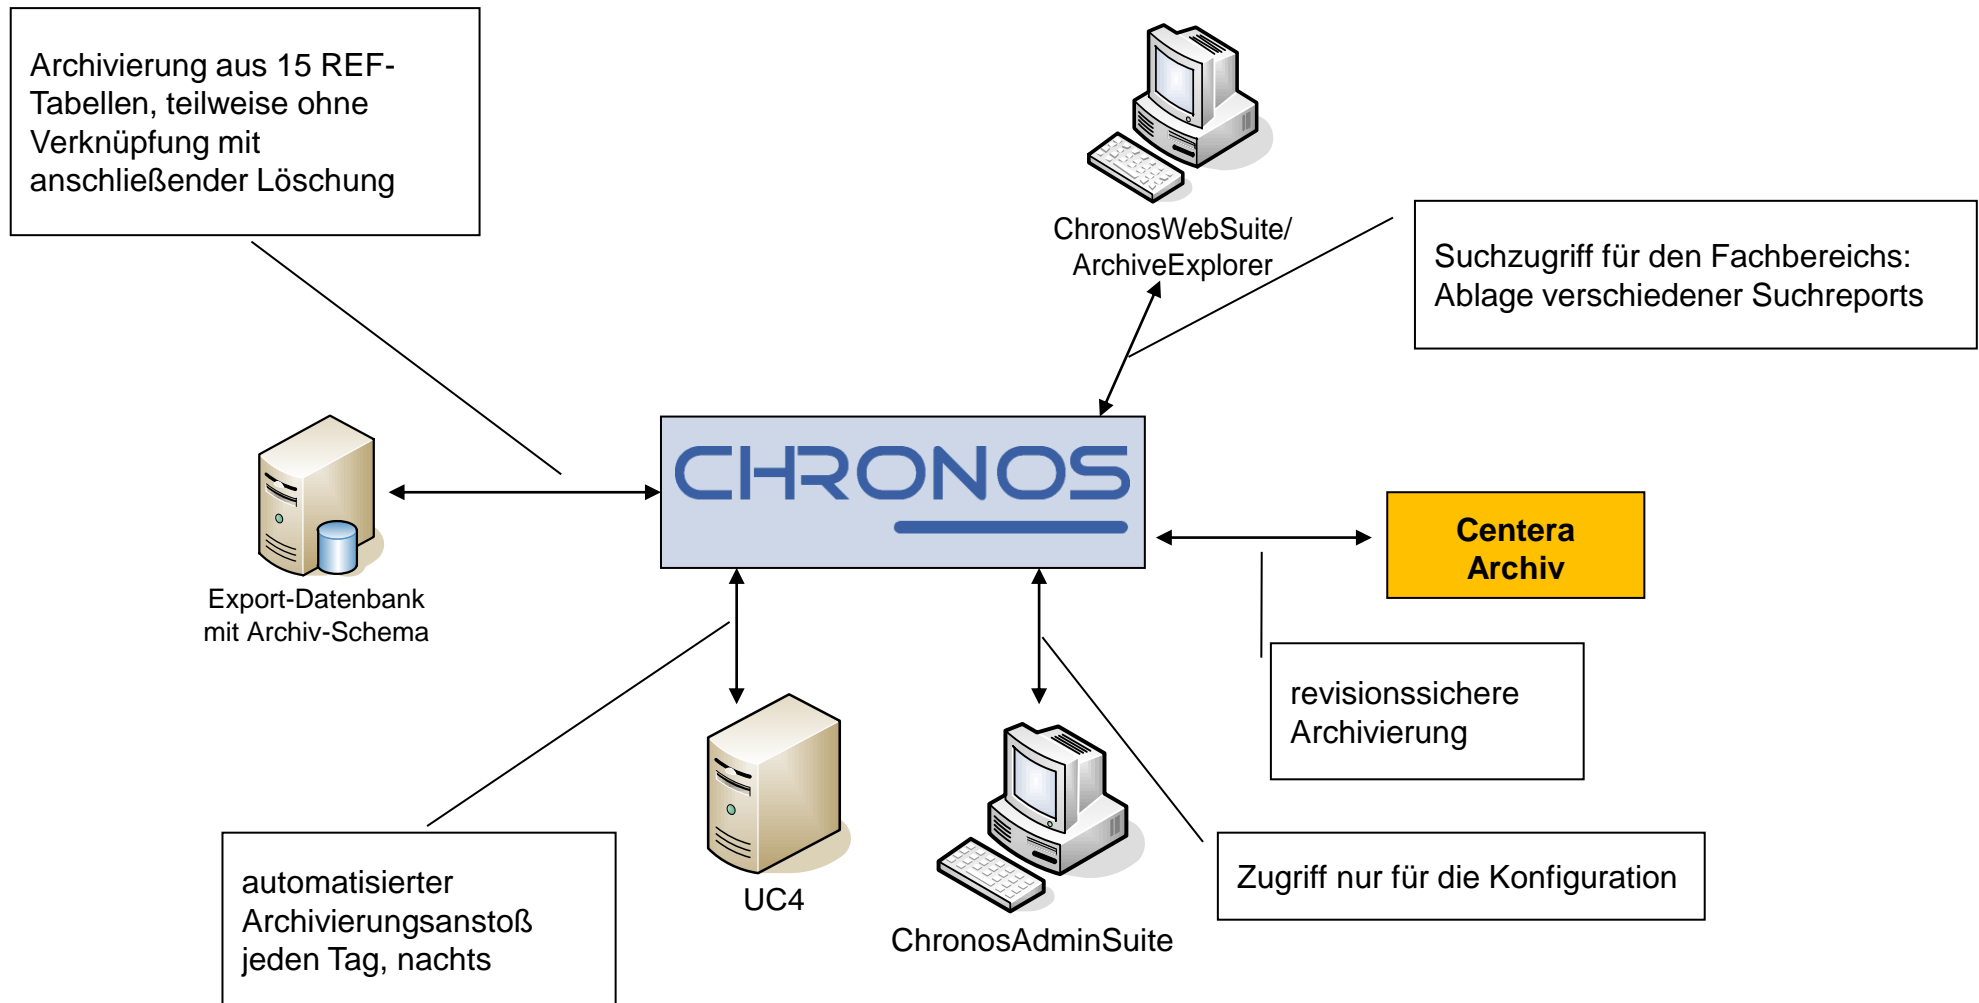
Archivierung aus 15 REF-Tabellen, teilweise ohne Verknüpfung mit anschließender Löschung

ChronosWebSuite/ ArchiveExplorer

Suchzugriff für den Fachbereichs: Ablage verschiedener Suchreports

CHRONOS

Export-Datenbank mit Archiv-Schema

Centera Archiv

revisionssichere Archivierung

UC4

ChronosAdminSuite

Zugriff nur für die Konfiguration

automatisierter Archivierungsanstoß jeden Tag, nachts